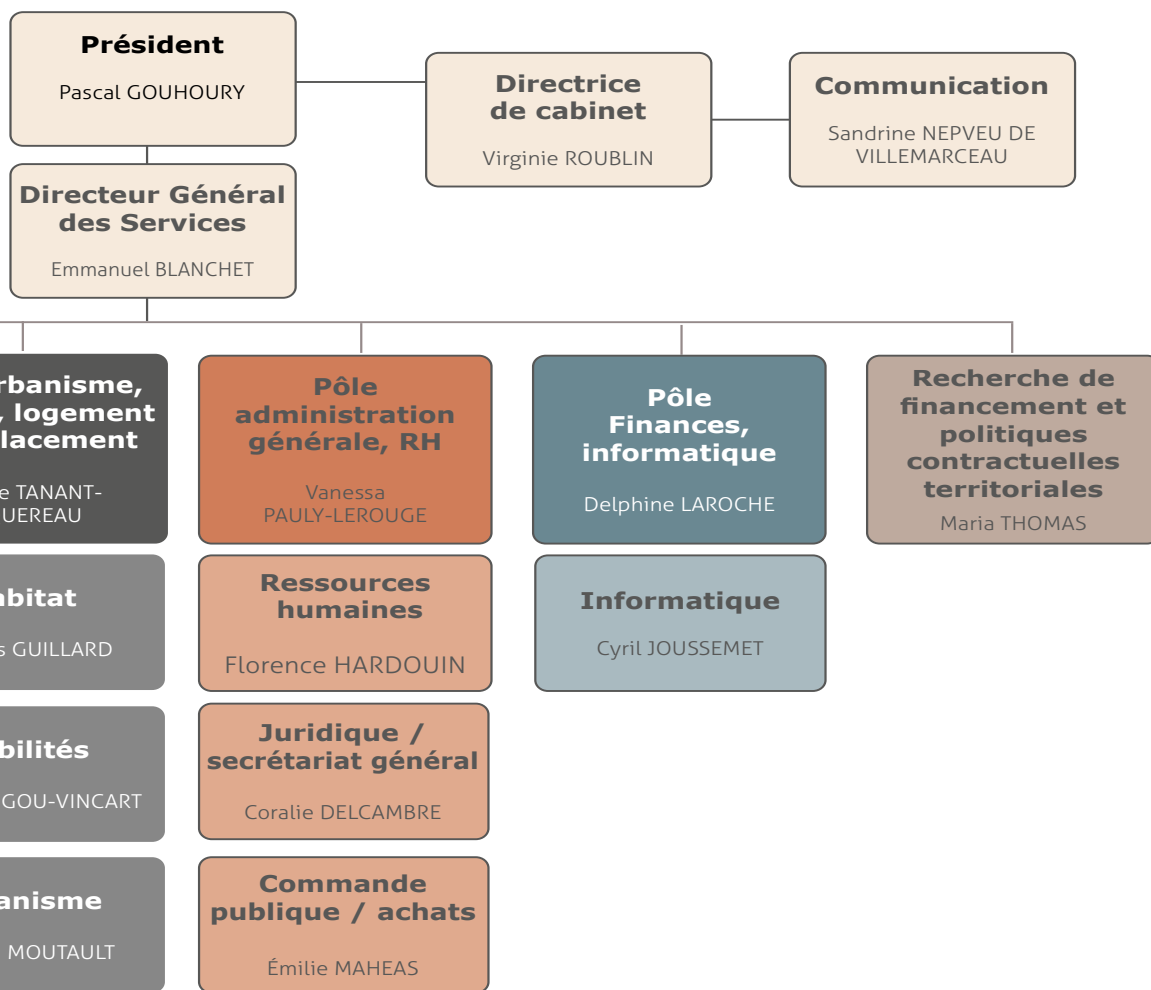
Président

Pascal GOUHOURY

Directrice de cabinet

Virginie ROUBLIN

Communication

Sandrine NEPVEU DE VILLEMARCEAU

Directeur Général des Services

Emmanuel BLANCHET

rbanisme, , logement lacement

e TANANT- UEREAU

Pôle administration générale, RH

Vanessa PAULY-LEROUGE

Pôle Finances, informatique

Delphine LAROCHE

Recherche de financement et politiques contractuelles territoriales

Maria THOMAS

bitat

s GUILLARD

Ressources humaines

Florence HARDOUIN

Informatique

Cyril JOUSSEMET

bilités

GOU-VINCART

Juridique / secrétariat général

Coralie DELCAMBRE

anisme

MOUTAULT

Commande publique / achats

Émilie MAHEAS